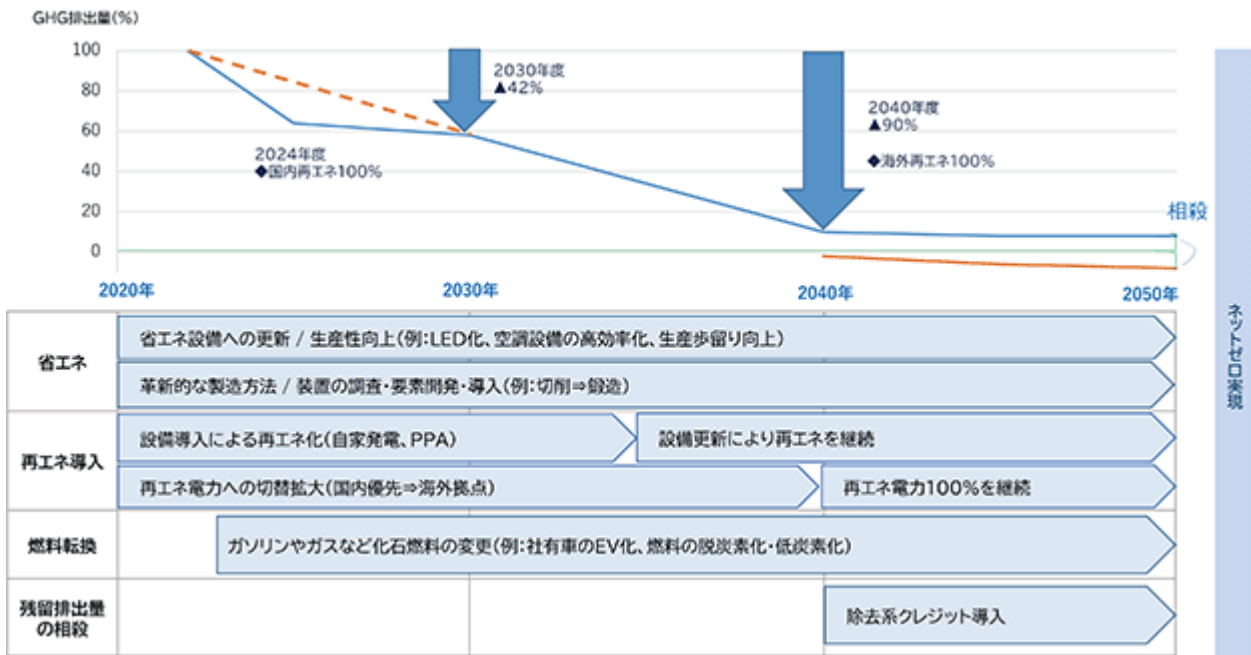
GHG排出量(%)

100
80
60
40
20
0

2030年度
▲42%

2040年度
▲90%

2024年度
◆国内再エネ100%

◆海外再エネ100%

相殺

2020年
2030年
2040年
2050年

ネットゼロ実現

省エネ
省エネ設備への更新 / 生産性向上(例:LED化、空調設備の高効率化、生産歩留り向上)
革新的な製造方法 / 装置の調査・要素開発・導入(例:切削⇒鍛造)

再エネ導入
設備導入による再エネ化(自家発電、PPA)
設備更新により再エネを継続
再エネ電力への切替拡大(国内優先⇒海外拠点)
再エネ電力100%を継続

燃料転換
ガソリンやガスなど化石燃料の変更(例:社有車のEV化、燃料の脱炭素化・低炭素化)

残留排出量の相殺
除去系クレジット導入